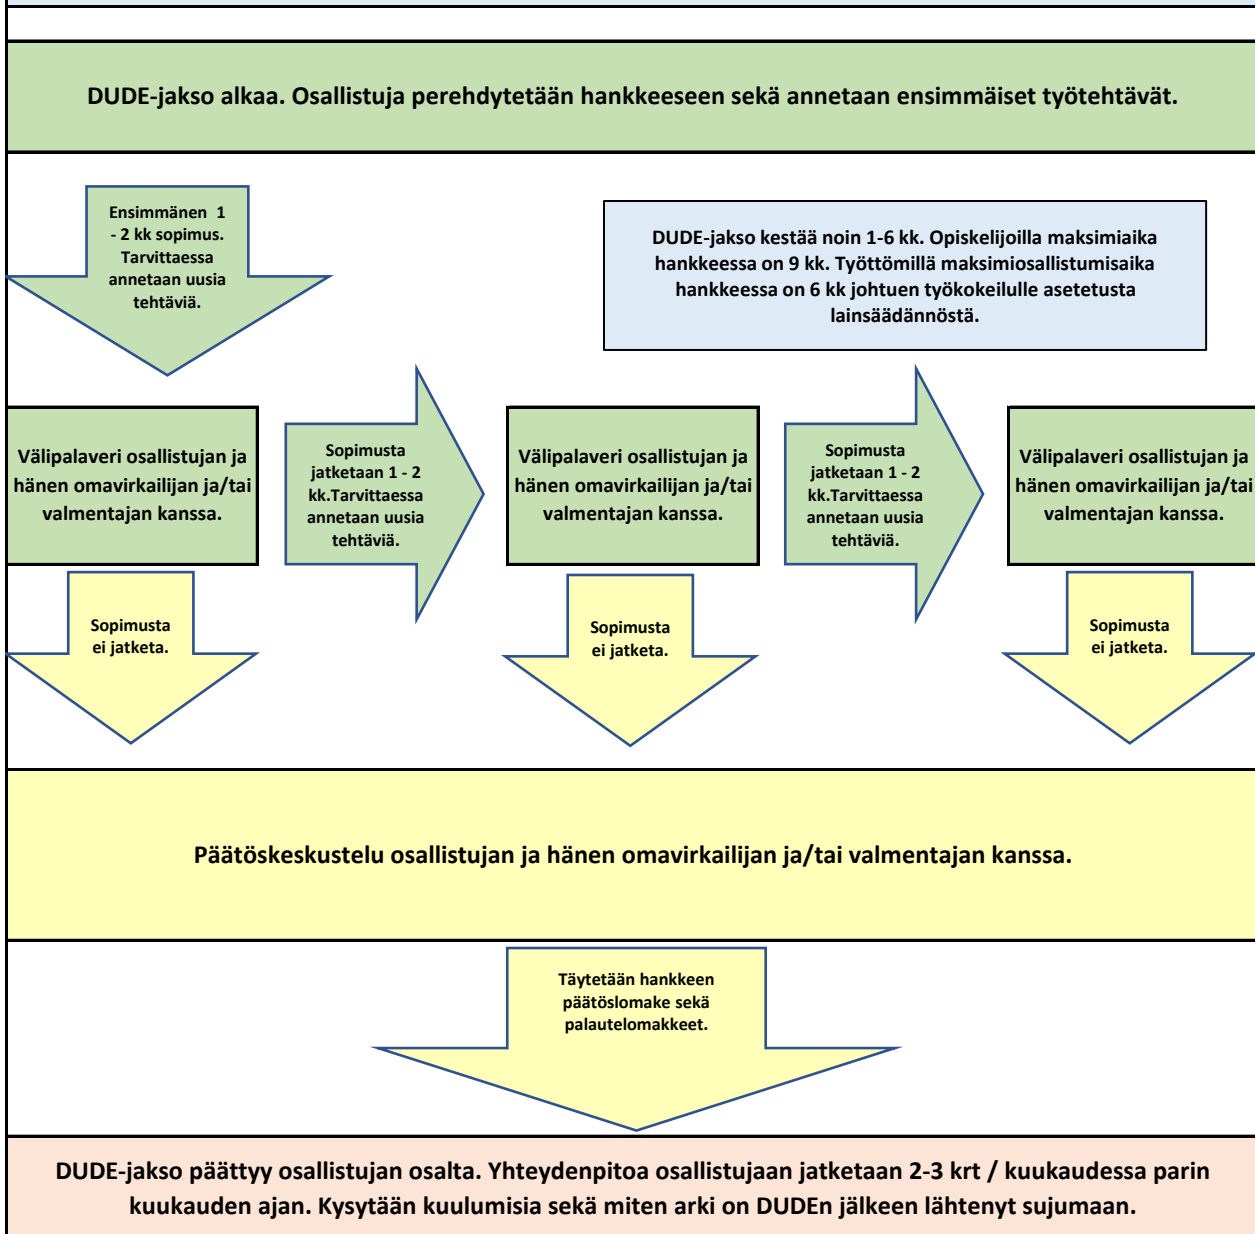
DUDE-jakso alkaa. Osallistuja perehdytetään hankkeeseen sekä annetaan ensimmäiset työtehtävät.

Ensimmänen 1 - 2 kk sopimus. Tarvittaessa annetaan uusia tehtäviä.

DUDE-jakso kestää noin 1-6 kk. Opiskelijoilla maksimiaika hankkeessa on 9 kk. Työttömillä maksimiosallistumisaika hankkeessa on 6 kk johtuen työkokeilulle asetetusta lainsäädännöstä.

Välipalaveri osallistujan ja hänen omavirkailijan ja/tai valmentajan kanssa.

Sopimusta jatketaan 1 - 2 kk.Tarvittaessa annetaan uusia tehtäviä.

Välipalaveri osallistujan ja hänen omavirkailijan ja/tai valmentajan kanssa.

Sopimusta jatketaan 1 - 2 kk.Tarvittaessa annetaan uusia tehtäviä.

Välipalaveri osallistujan ja hänen omavirkailijan ja/tai valmentajan kanssa.

Sopimusta ei jatketa.

Sopimusta ei jatketa.

Sopimusta ei jatketa.

Päätöskeskustelu osallistujan ja hänen omavirkailijan ja/tai valmentajan kanssa.

Täytetään hankkeen päätöslomake sekä palautelomakkeet.

DUDE-jakso päättyy osallistujan osalta. Yhteydenpitoa osallistujaan jatketaan 2-3 krt / kuukaudessa parin kuukauden ajan. Kysytään kuulumisia sekä miten arki on DUDEn jälkeen lähtenyt sujumaan.